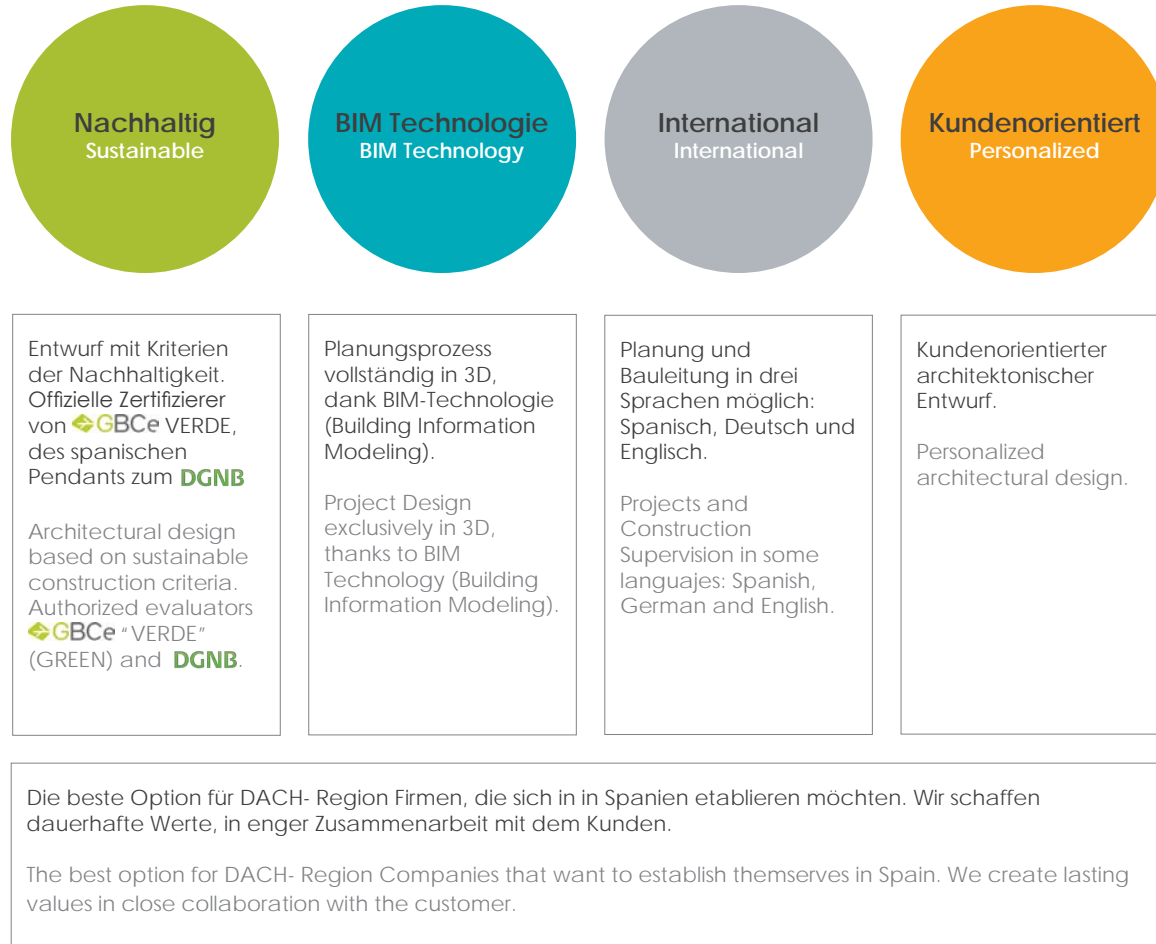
Nachhaltig
Sustainable

BIM Technologie
BIM Technology

International
International

Kundenorientiert
Personalized

Entwurf mit Kriterien der Nachhaltigkeit. Offizielle Zertifizierer von GBCe VERDE, des spanischen Pendants zum DGNB

Architectural design based on sustainable construction criteria. Authorized evaluators GBCe "VERDE" (GREEN) and DGNB.

Planungsprozess vollständig in 3D, dank BIM-Technologie (Building Information Modeling).

Project Design exclusively in 3D, thanks to BIM Technology (Building Information Modeling).

Planung und Bauleitung in drei Sprachen möglich: Spanisch, Deutsch und Englisch.

Projects and Construction Supervision in some languajes: Spanish, German and English.

Kundenorientierter architektonischer Entwurf.

Personalized architectural design.

Die beste Option für DACH- Region Firmen, die sich in in Spanien etablieren möchten. Wir schaffen dauerhafte Werte, in enger Zusammenarbeit mit dem Kunden.

The best option for DACH- Region Companies that want to establish themserves in Spain. We create lasting values in close collaboration with the customer.